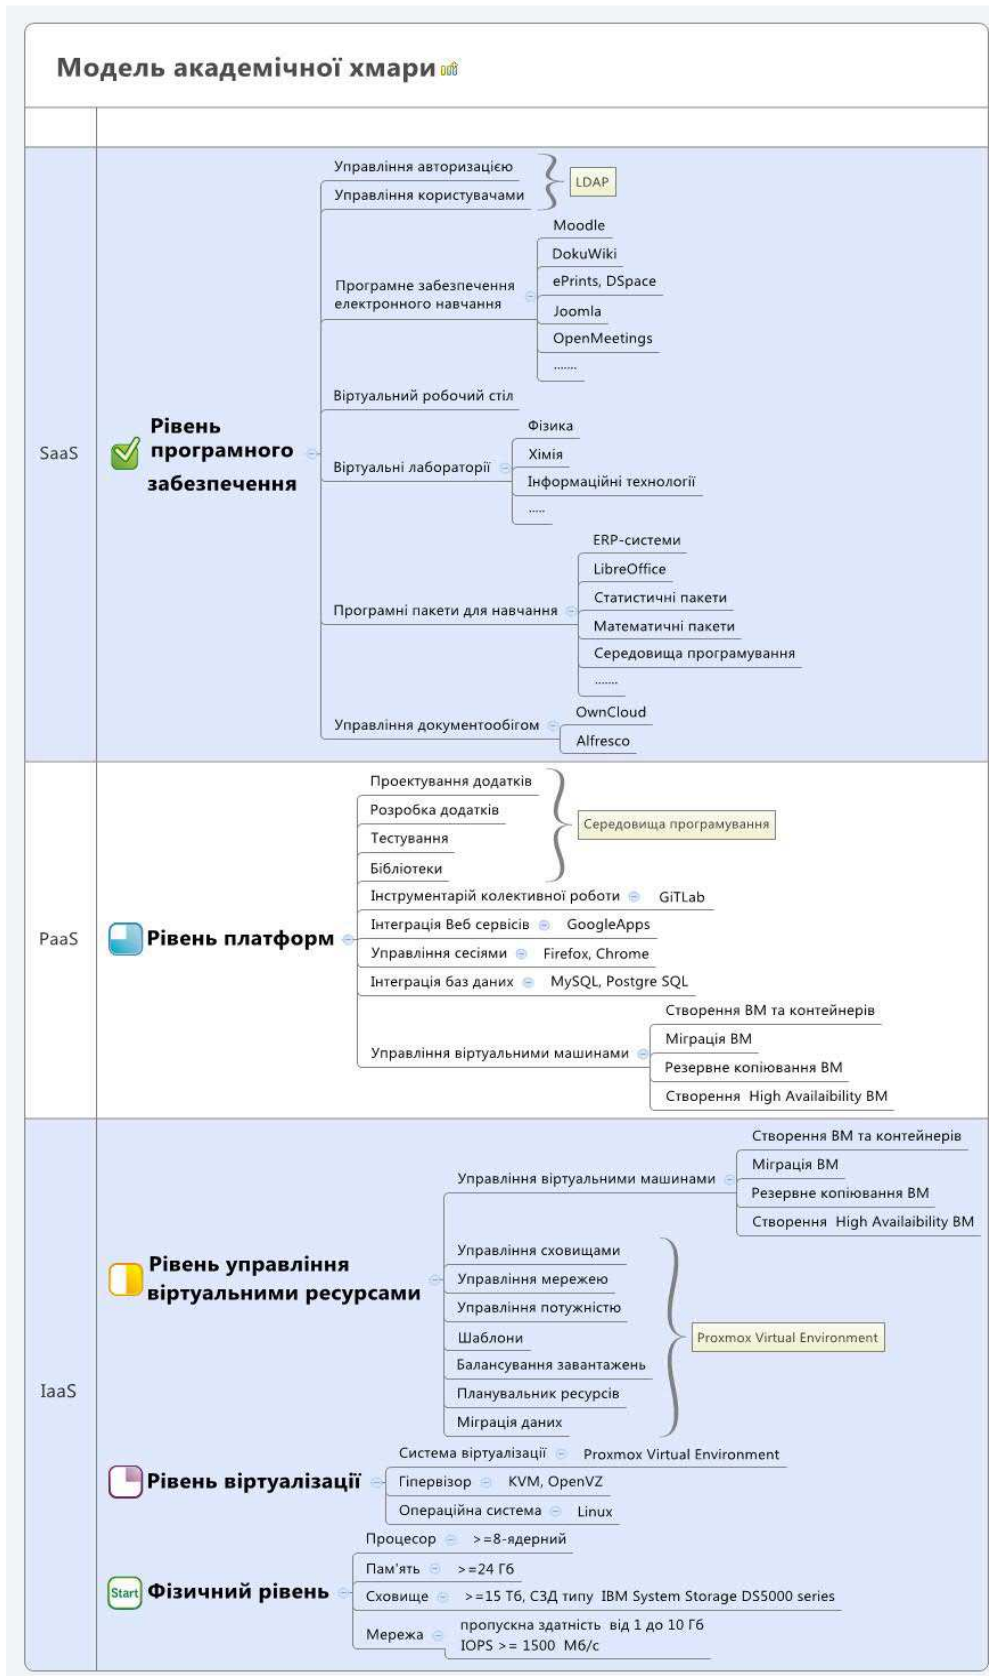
Модель академічної хмари

SaaS

Рівень програмного забезпечення

Управління авторизацією
Управління користувачами
LDAP
Програмне забезпечення електронного навчання
Moodle
DokuWiki
ePrints, DSpace
Joomla
OpenMeetings
.......
Віртуальний робочий стіл
Віртуальні лабораторії
Фізика
Хімія
Інформаційні технології
.....
Програмні пакети для навчання
ERP-системи
LibreOffice
Статистичні пакети
Математичні пакети
Середовища програмування
.......
Управління документообігом
OwnCloud
Alfresco

PaaS

Рівень платформ

Проектування додатків
Розробка додатків
Тестування
Бібліотеки
Середовища програмування
Інструментарій колективної роботи
GiTLab
Інтеграція Веб сервісів
GoogleApps
Управління сесіями
Firefox, Chrome
Інтеграція баз даних
MySQL, Postgre SQL
Управління віртуальними машинами
Створення ВМ та контейнерів
Міграція ВМ
Резервне копіювання ВМ
Створення High Availaibility ВМ

IaaS

Рівень управління віртуальними ресурсами

Управління віртуальними машинами
Створення ВМ та контейнерів
Міграція ВМ
Резервне копіювання ВМ
Створення High Availaibility ВМ
Управління сховищами
Управління мережею
Управління потужністю
Шаблони
Балансування завантажень
Планувальник ресурсів
Міграція даних
Proxmox Virtual Environment

Рівень віртуалізації

Система віртуалізації
Proxmox Virtual Environment
Гіпервізор
KVM, OpenVZ
Операційна система
Linux

Start
Фізичний рівень

Процесор
>=8-ядерний
Пам'ять
>=24 Гб
Сховище
>=15 Тб, СЗД типу IBM System Storage DS5000 series
Мережа
пропускна здатність від 1 до 10 Гб
IOPS >= 1500 Мб/с